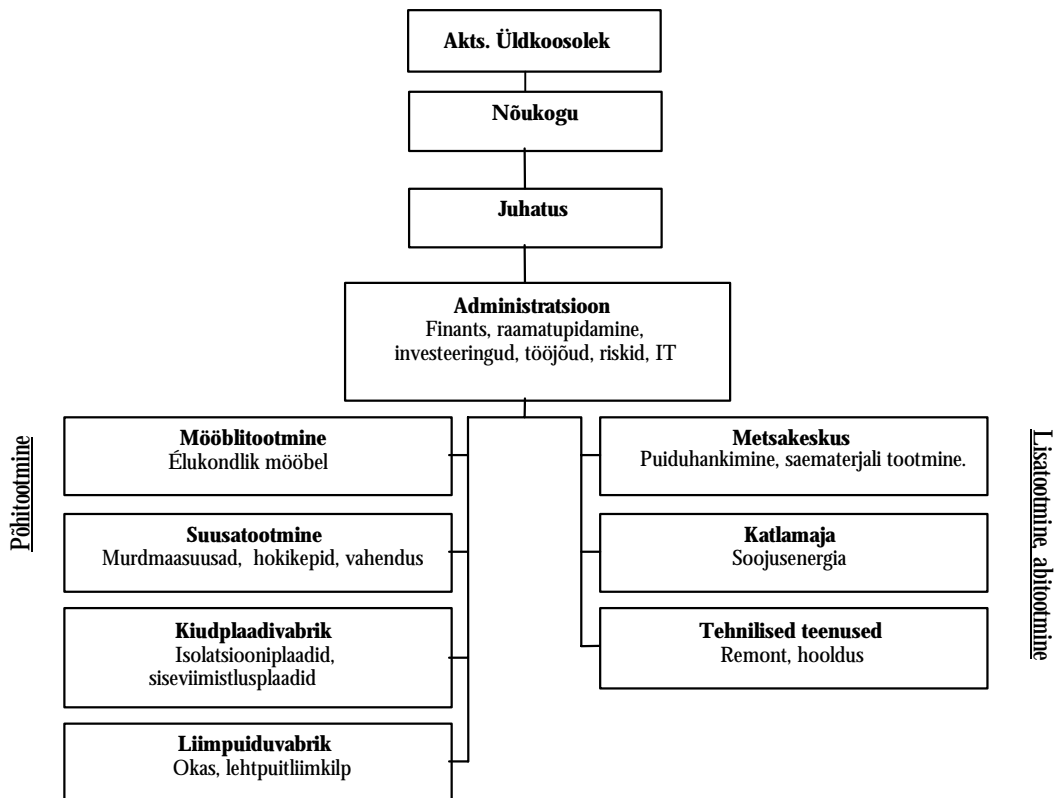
Akts. Üldkoosolek

Nõukogu

Juhatus

Administratsioon
Finants, raamatupidamine, investeeringud, tööjõud, riskid, IT

Põhitootmine

Mööblitootmine
Élukondlik mööbel

Suusatootmine
Murdmaasuusad, hokikepid, vahendus

Kiudplaadivabrik
Isolatsiooniplaadid, siseviimistlusplaadid

Liimpuiduvabrik
Okas, lehtpuitliimkilp

Metsakeskus
Puiduhankimine, saematerjali tootmine.

Katlamaja
Soojusenergia

Tehnilised teenused
Remont, hooldus

Lisatootmine, abitootmine